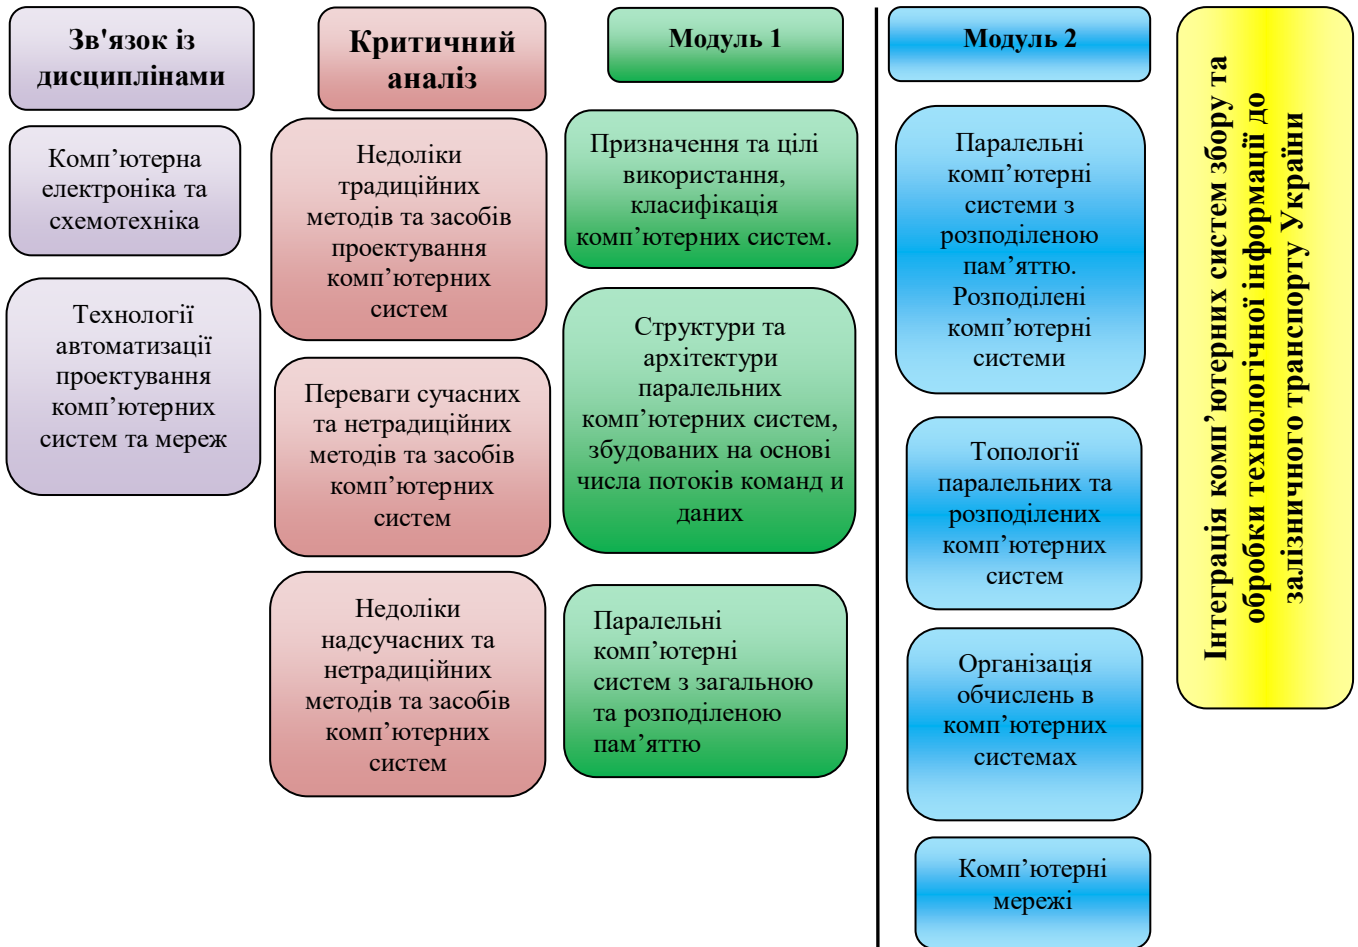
Зв'язок із дисциплінами

Комп’ютерна електроніка та схемотехніка

Технології автоматизації проектування комп’ютерних систем та мереж

Критичний аналіз

Недоліки традиційних методів та засобів проектування комп’ютерних систем

Переваги сучасних та нетрадиційних методів та засобів комп’ютерних систем

Недоліки надсучасних та нетрадиційних методів та засобів комп’ютерних систем

Модуль 1

Призначення та цілі використання, класифікація комп’ютерних систем.

Структури та архітектури паралельних комп’ютерних систем, збудованих на основі числа потоків команд и даних

Паралельні комп’ютерні систем з загальною та розподіленою пам’яттю

Модуль 2

Паралельні комп’ютерні системи з розподіленою пам’яттю. Розподілені комп’ютерні системи

Топології паралельних та розподілених комп’ютерних систем

Організація обчислень в комп’ютерних системах

Комп’ютерні мережі

Інтеграція комп’ютерних систем збору та обробки технологічної інформації до залізничного транспорту України